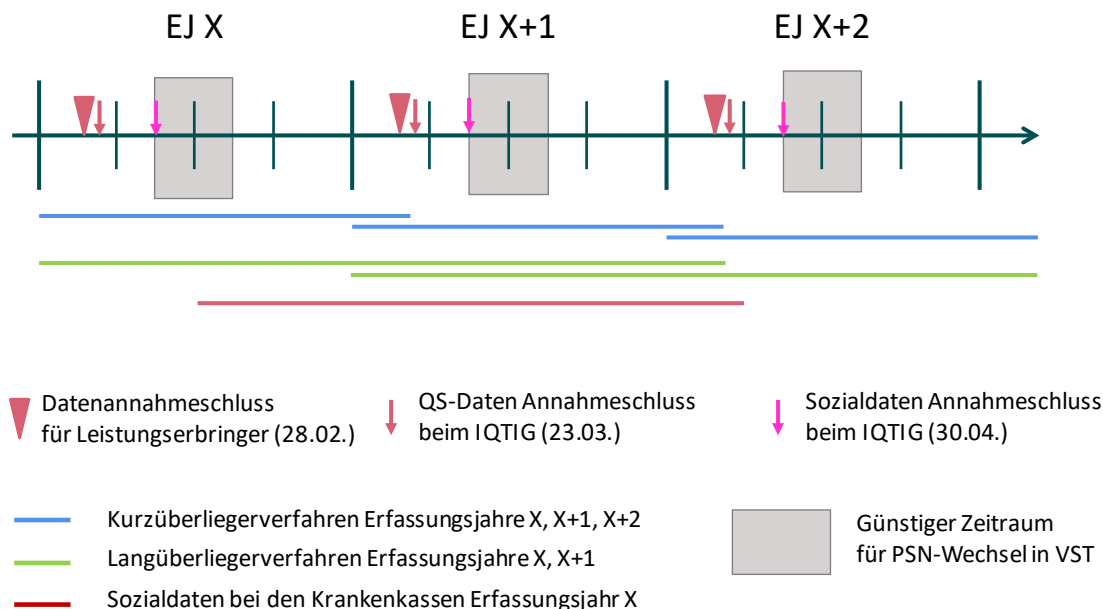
EJ X

EJ X+1

EJ X+2

Datenannahmeschluss für Leistungserbringer (28.02.)

QS-Daten Annahmeschluss beim IQTIG (23.03.)

Sozialdaten Annahmeschluss beim IQTIG (30.04.)

Kurzüberliegerverfahren Erfassungsjahre X, X+1, X+2

Langüberliegerverfahren Erfassungsjahre X, X+1

Sozialdaten bei den Krankenkassen Erfassungsjahr X

Günstiger Zeitraum für PSN-Wechsel in VST